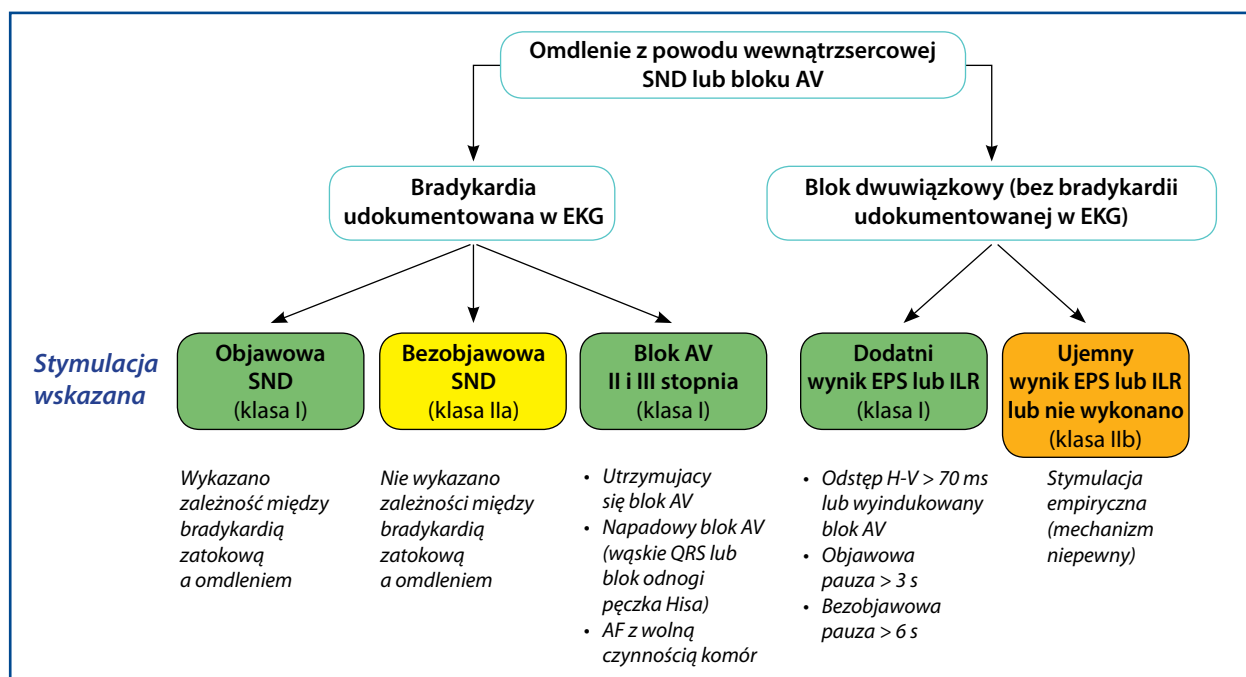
Omdlenie z powodu wewnątrzsercowej SND lub bloku AV

Bradykardia udokumentowana w EKG

Blok dwuwiązkowy (bez bradykardii udokumentowanej w EKG)

Stymulacja wskazana

Objawowa SND (klasa I)

Bezobjawowa SND (klasa IIa)

Blok AV II i III stopnia (klasa I)

Dodatni wynik EPS lub ILR (klasa I)

Ujemny wynik EPS lub ILR lub nie wykonano (klasa IIb)

Wykazano zależność między bradykardią zatokową a omdleniem

Nie wykazano zależności między bradykardią zatokową a omdleniem

- Utrzymujący się blok AV
- Napadowy blok AV (wąskie QRS lub blok odnogi pęczka Hisa)
- AF z wolną czynnością komór

- Odstęp H-V > 70 ms lub wyindukowany blok AV
- Objawowa pauza > 3 s
- Bezobjawowa pauza > 6 s

Stymulacja empiryczna (mechanizm niepewny)